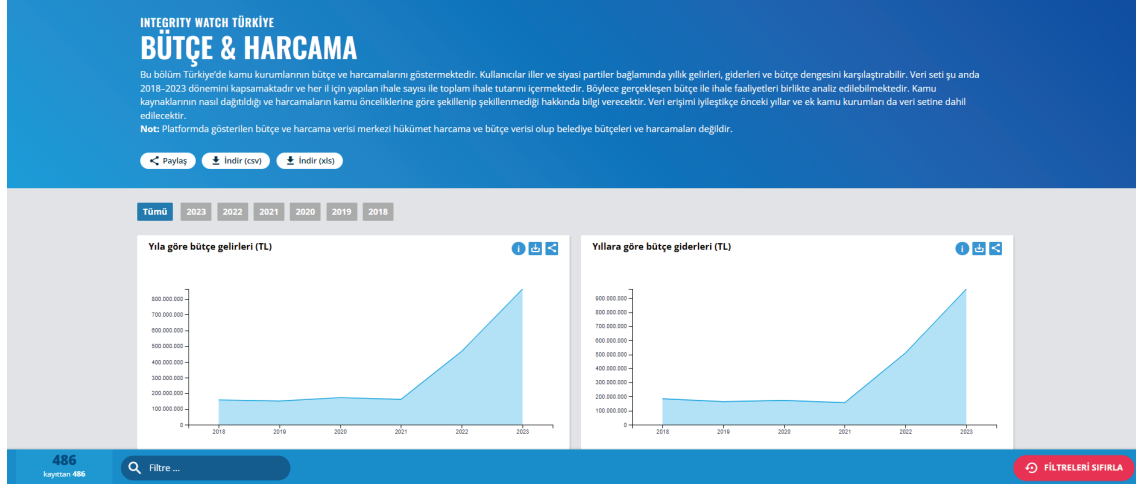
INTEGRITY WATCH TÜRKIYE

BÜTÇE & HARCAMA

Bu bölüm Türkiye'de kamu kurumlarının bütçe ve harcamalarını göstermektedir. Kullanıcılar iller ve siyasi partiler bağlamında yıllık gelirleri, giderleri ve bütçe dengesini karşılaştırabilir. Veri seti şu anda 2018–2023 dönemini kapsamaktadır ve her il için yapılan ihale sayısı ile toplam ihale tutarını içermektedir. Böylece gerçekleşen bütçe ile ihale faaliyetleri birlikte analiz edilebilmektedir. Kamu kaynaklarının nasıl dağıtıldığı ve harcamaların kamu önceliklerine göre şekillenip şekillenmediği hakkında bilgi verecektir. Veri erişimi iyileştikçe önceki yıllar ve ek kamu kurumları da veri setine dahil edilecektir.

Not: Platformda gösterilen bütçe ve harcama verisi merkezi hükümet harcama ve bütçe verisi olup belediye bütçeleri ve harcamaları değildir.

Paylaş | İndir (csv) | İndir (xls)

Tümü | 2023 | 2022 | 2021 | 2020 | 2019 | 2018

Yıla göre bütçe gelirleri (TL)

800.000.000
700.000.000
600.000.000
500.000.000
400.000.000
300.000.000
200.000.000
100.000.000
0
2018 2019 2020 2021 2022 2023

Yıllara göre bütçe giderleri (TL)

900.000.000
800.000.000
700.000.000
600.000.000
500.000.000
400.000.000
300.000.000
200.000.000
100.000.000
0
2018 2019 2020 2021 2022 2023

486
kayıttan 486

Filtre ...

FİLTRELERİ SIFIRLA